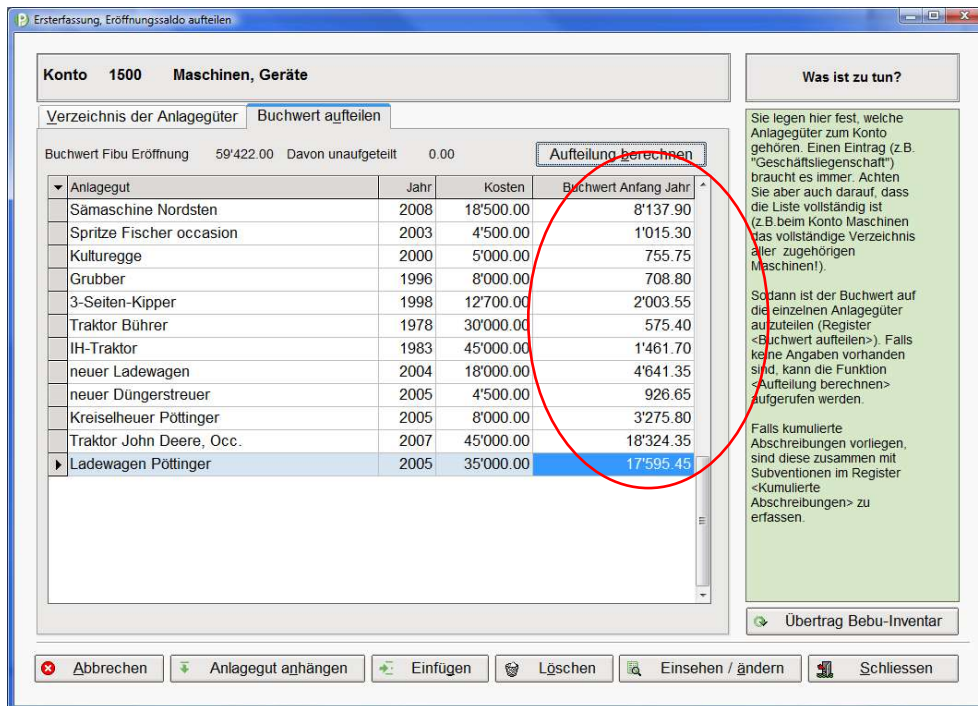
Ersterfassung, Eröffnungssaldo aufteilen

Konto 1500 Maschinen, Geräte

Was ist zu tun?

Verzeichnis der Anlagegüter | Buchwert aufteilen

Buchwert Fibu Eröffnung 59'422.00 Davon unaufgeteilt 0.00

Aufteilung berechnen

| Anlagegut | Jahr | Kosten | Buchwert Anfang Jahr |
|---|---|---|---|
| Sämaschine Nordsten | 2008 | 18'500.00 | 8'137.90 |
| Spritze Fischer occasion | 2003 | 4'500.00 | 1'015.30 |
| Kulturegge | 2000 | 5'000.00 | 755.75 |
| Grubber | 1996 | 8'000.00 | 708.80 |
| 3-Seiten-Kipper | 1998 | 12'700.00 | 2'003.55 |
| Traktor Bührer | 1978 | 30'000.00 | 575.40 |
| IH-Traktor | 1983 | 45'000.00 | 1'461.70 |
| neuer Ladewagen | 2004 | 18'000.00 | 4'641.35 |
| neuer Düngerstreuer | 2005 | 4'500.00 | 926.65 |
| Kreiselheuer Pöttinger | 2005 | 8'000.00 | 3'275.80 |
| Traktor John Deere, Occ. | 2007 | 45'000.00 | 18'324.35 |
| Ladewagen Pöttinger | 2005 | 35'000.00 | 17'595.45 |

Sie legen hier fest, welche Anlagegüter zum Konto gehören. Einen Eintrag (z.B. "Geschäftsliegenschaft") braucht es immer. Achten Sie aber auch darauf, dass die Liste vollständig ist (z.B.beim Konto Maschinen das vollständige Verzeichnis aller zugehörigen Maschinen!).

Sodann ist der Buchwert auf die einzelnen Anlagegüter aufzuteilen (Register <Buchwert aufteilen>). Falls keine Angaben vorhanden sind, kann die Funktion <Aufteilung berechnen> aufgerufen werden.

Falls kumulierte Abschreibungen vorliegen, sind diese zusammen mit Subventionen im Register <Kumulierte Abschreibungen> zu erfassen.

Übertrag Bebu-Inventar

Abbrechen | Anlagegut anhängen | Einfügen | Löschen | Einsehen / ändern | Schliessen